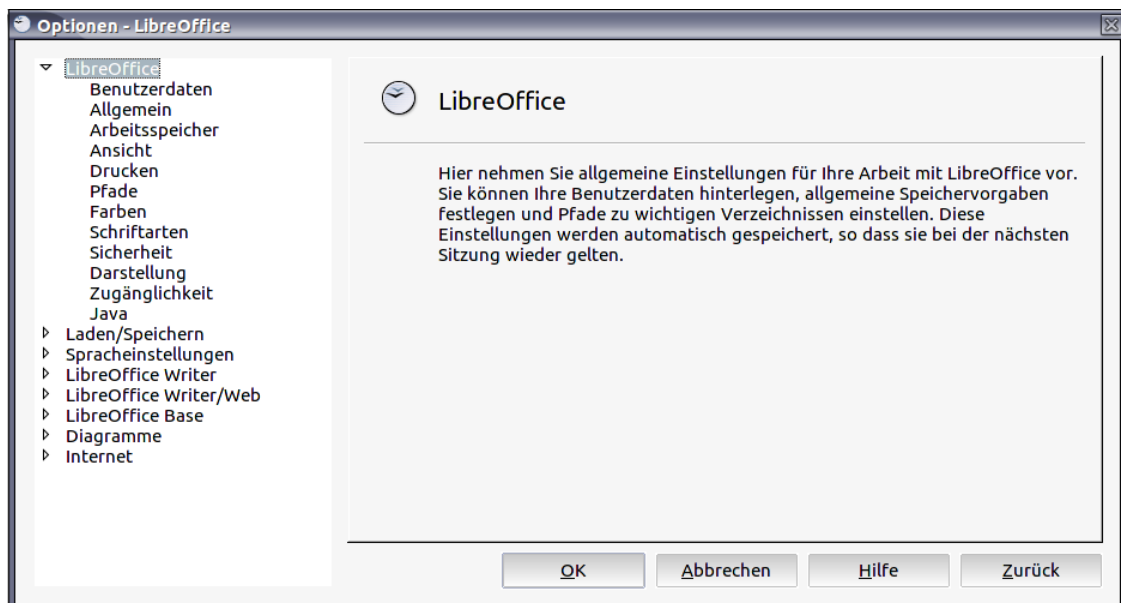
Optionen - LibreOffice

LibreOffice
Benutzerdaten
Allgemein
Arbeitsspeicher
Ansicht
Drucken
Pfade
Farben
Schriftarten
Sicherheit
Darstellung
Zugänglichkeit
Java
Laden/Speichern
Spracheinstellungen
LibreOffice Writer
LibreOffice Writer/Web
LibreOffice Base
Diagramme
Internet

LibreOffice

Hier nehmen Sie allgemeine Einstellungen für Ihre Arbeit mit LibreOffice vor. Sie können Ihre Benutzerdaten hinterlegen, allgemeine Speichervorgaben festlegen und Pfade zu wichtigen Verzeichnissen einstellen. Diese Einstellungen werden automatisch gespeichert, so dass sie bei der nächsten Sitzung wieder gelten.

OK
Abbrechen
Hilfe
Zurück